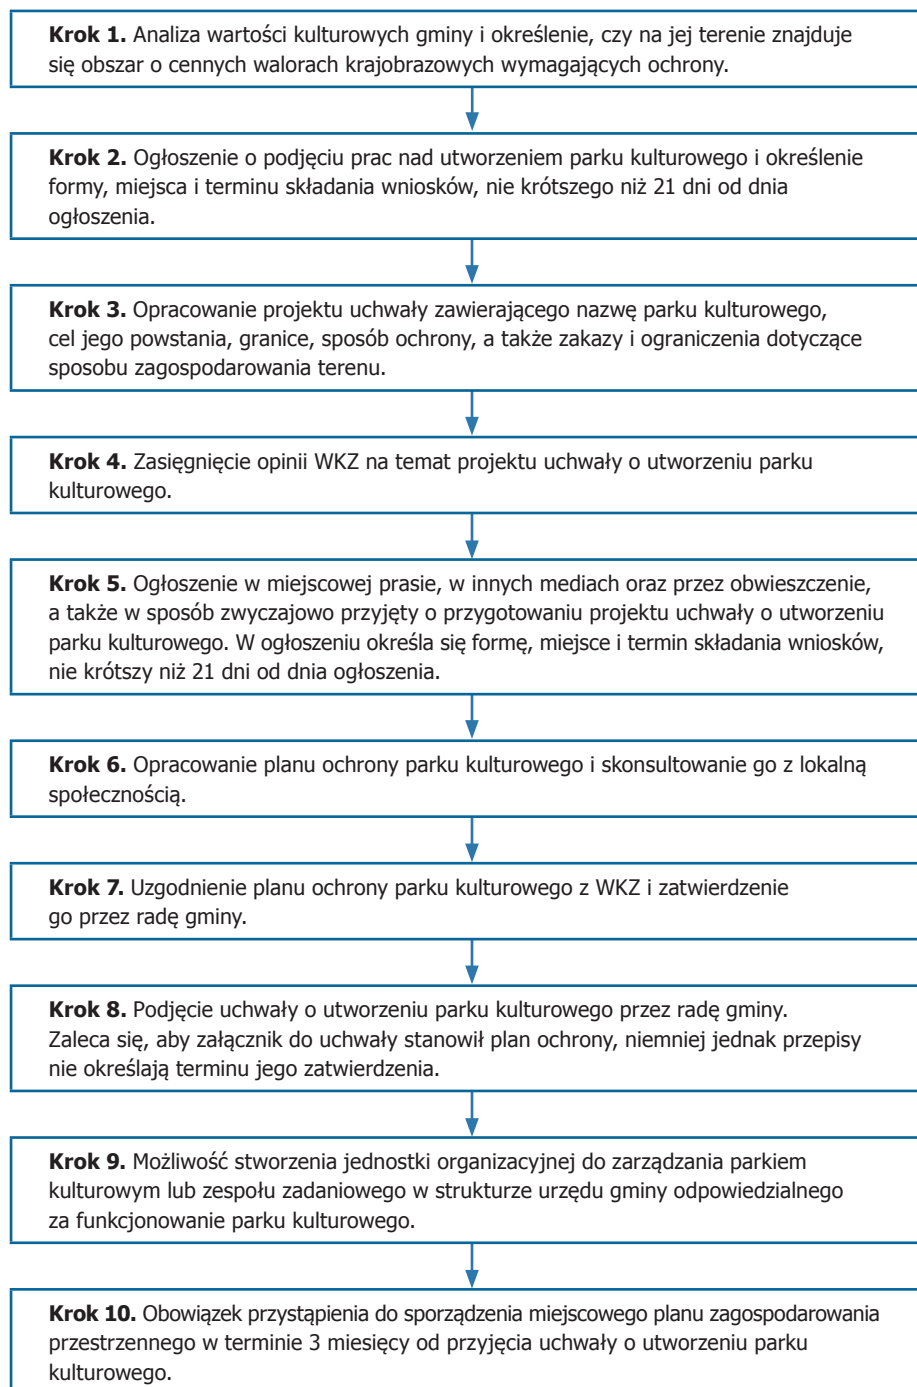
**Krok 1.** Analiza wartości kulturowych gminy i określenie, czy na jej terenie znajduje się obszar o cennych walorach krajobrazowych wymagających ochrony.

**Krok 2.** Ogłoszenie o podjęciu prac nad utworzeniem parku kulturowego i określenie formy, miejsca i terminu składania wniosków, nie krótszego niż 21 dni od dnia ogłoszenia.

**Krok 3.** Opracowanie projektu uchwały zawierającego nazwę parku kulturowego, cel jego powstania, granice, sposób ochrony, a także zakazy i ograniczenia dotyczące sposobu zagospodarowania terenu.

**Krok 4.** Zasięgnięcie opinii WKZ na temat projektu uchwały o utworzeniu parku kulturowego.

**Krok 5.** Ogłoszenie w miejscowej prasie, w innych mediach oraz przez obwieszczenie, a także w sposób zwyczajowo przyjęty o przygotowaniu projektu uchwały o utworzeniu parku kulturowego. W ogłoszeniu określa się formę, miejsce i termin składania wniosków, nie krótszy niż 21 dni od dnia ogłoszenia.

**Krok 6.** Opracowanie planu ochrony parku kulturowego i skonsultowanie go z lokalną społecznością.

**Krok 7.** Uzgodnienie planu ochrony parku kulturowego z WKZ i zatwierdzenie go przez radę gminy.

**Krok 8.** Podjęcie uchwały o utworzeniu parku kulturowego przez radę gminy. Zaleca się, aby załącznik do uchwały stanowił plan ochrony, niemniej jednak przepisy nie określają terminu jego zatwierdzenia.

**Krok 9.** Możliwość stworzenia jednostki organizacyjnej do zarządzania parkiem kulturowym lub zespołu zadaniowego w strukturze urzędu gminy odpowiedzialnego za funkcjonowanie parku kulturowego.

**Krok 10.** Obowiązek przystąpienia do sporządzenia miejscowego planu zagospodarowania przestrzennego w terminie 3 miesięcy od przyjęcia uchwały o utworzeniu parku kulturowego.